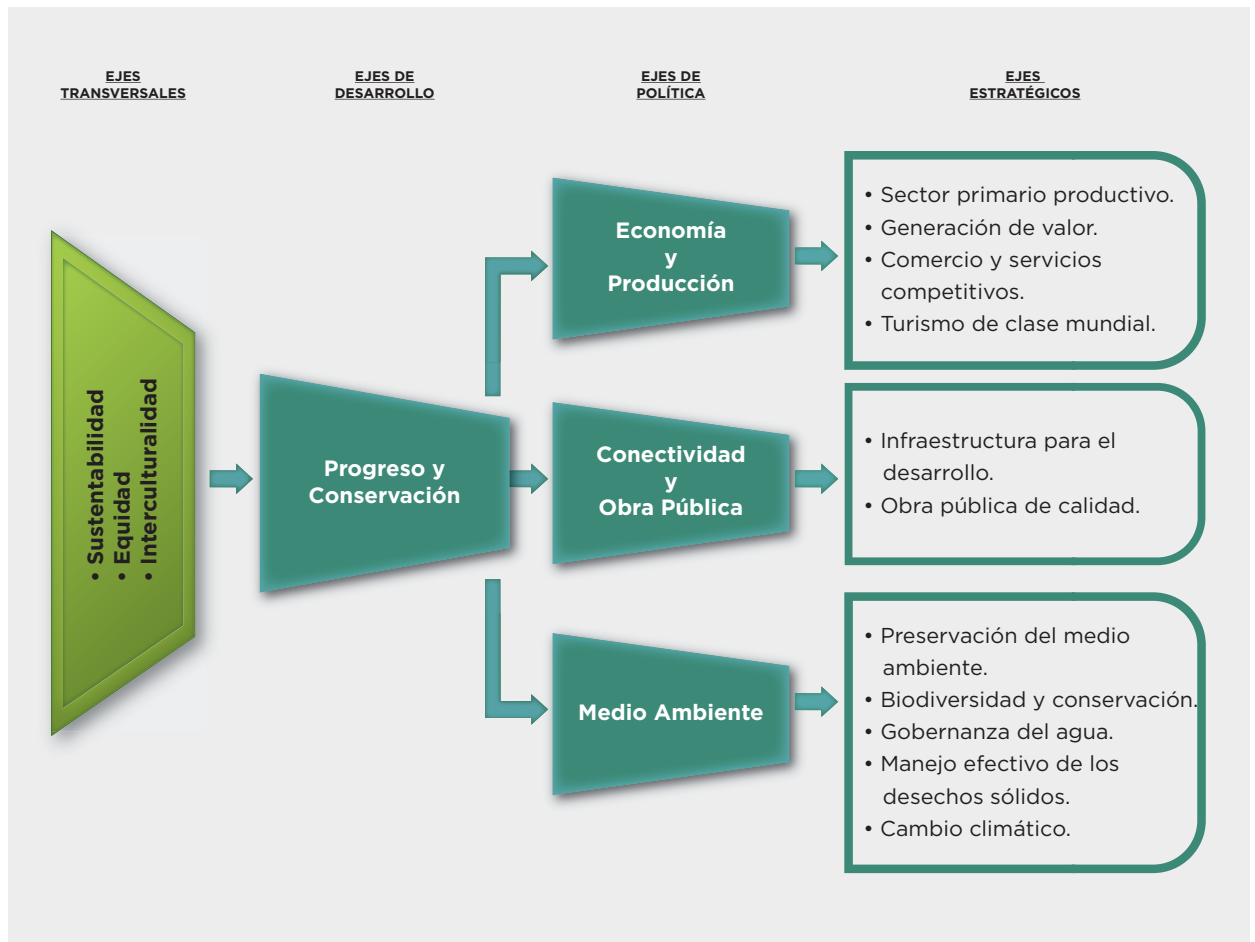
EJES TRANSVERSALES

EJES DE DESARROLLO

EJES DE POLÍTICA

EJES ESTRATÉGICOS

• Sustentabilidad
• Equidad
• Interculturalidad

Progreso y Conservación

Economía y Producción

• Sector primario productivo.
• Generación de valor.
• Comercio y servicios competitivos.
• Turismo de clase mundial.

Conectividad y Obra Pública

• Infraestructura para el desarrollo.
• Obra pública de calidad.

Medio Ambiente

• Preservación del medio ambiente.
• Biodiversidad y conservación.
• Gobernanza del agua.
• Manejo efectivo de los desechos sólidos.
• Cambio climático.